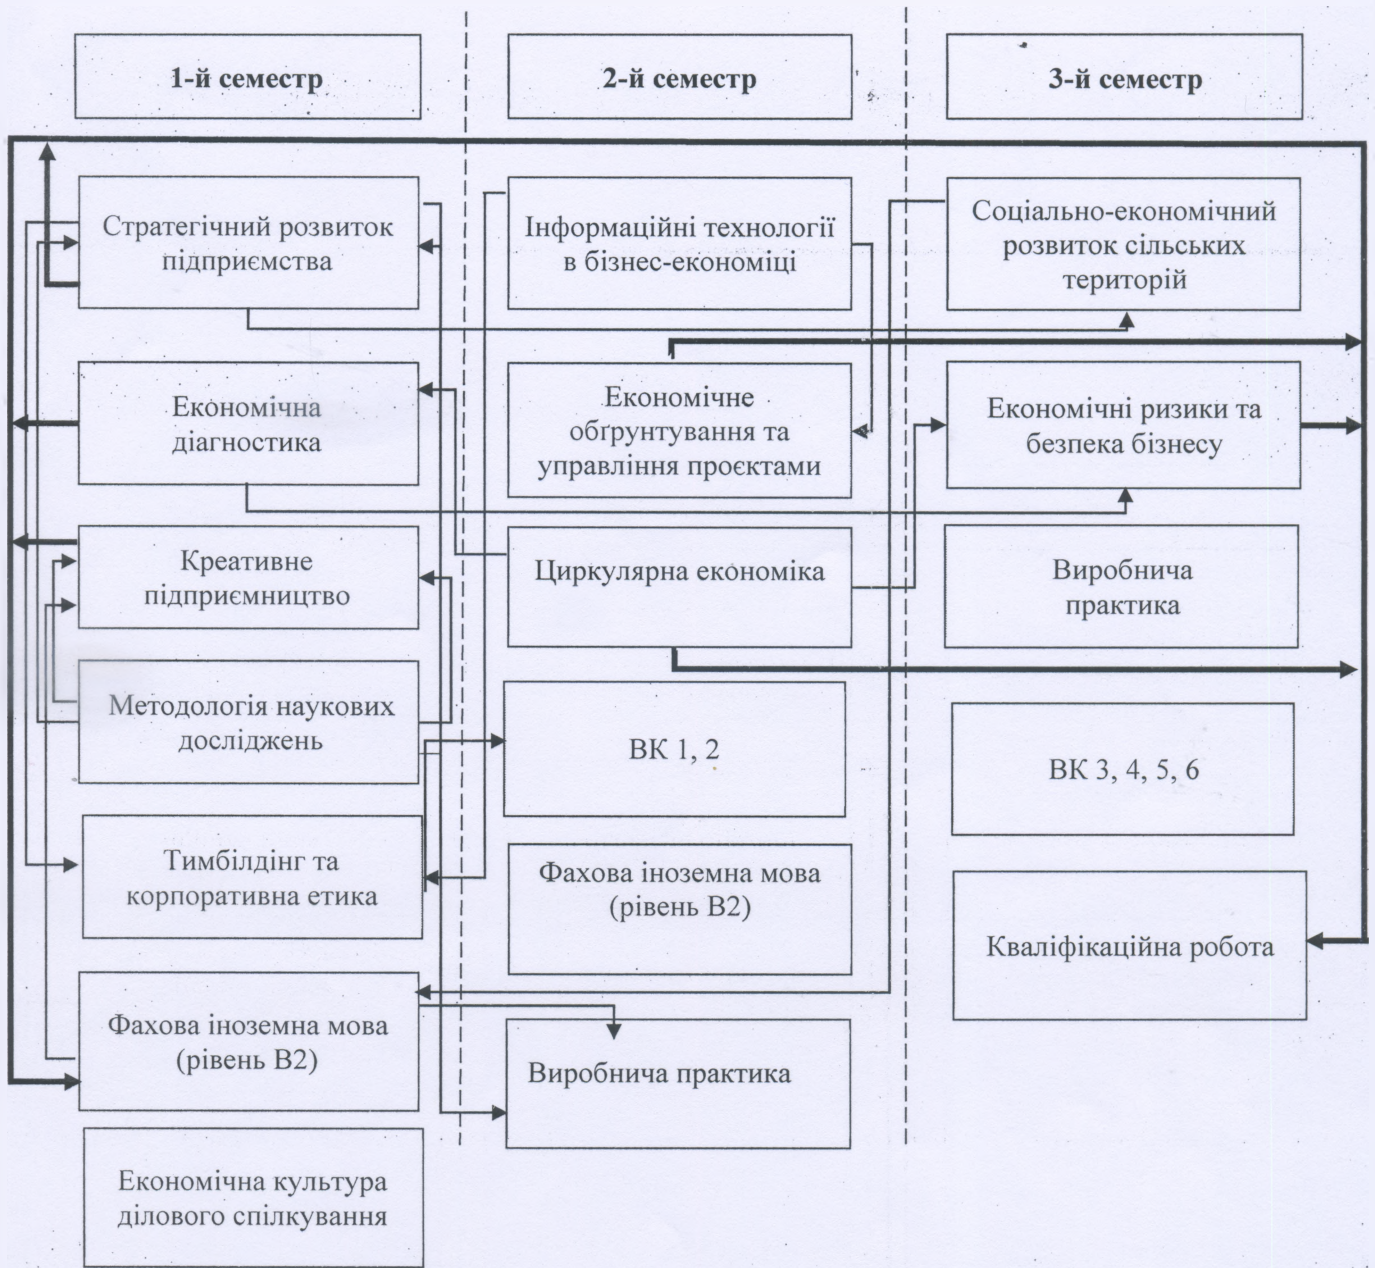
1-й семестр

2-й семестр

3-й семестр

Стратегічний розвиток підприємства

Економічна діагностика

Креативне підприємництво

Методологія наукових досліджень

Тимбілдінг та корпоративна етика

Фахова іноземна мова (рівень В2)

Економічна культура ділового спілкування

Інформаційні технології в бізнес-економіці

Економічне обґрунтування та управління проєктами

Циркулярна економіка

ВК 1, 2

Фахова іноземна мова (рівень В2)

Виробнича практика

Соціально-економічний розвиток сільських територій

Економічні ризики та безпека бізнесу

Виробнича практика

ВК 3, 4, 5, 6

Кваліфікаційна робота